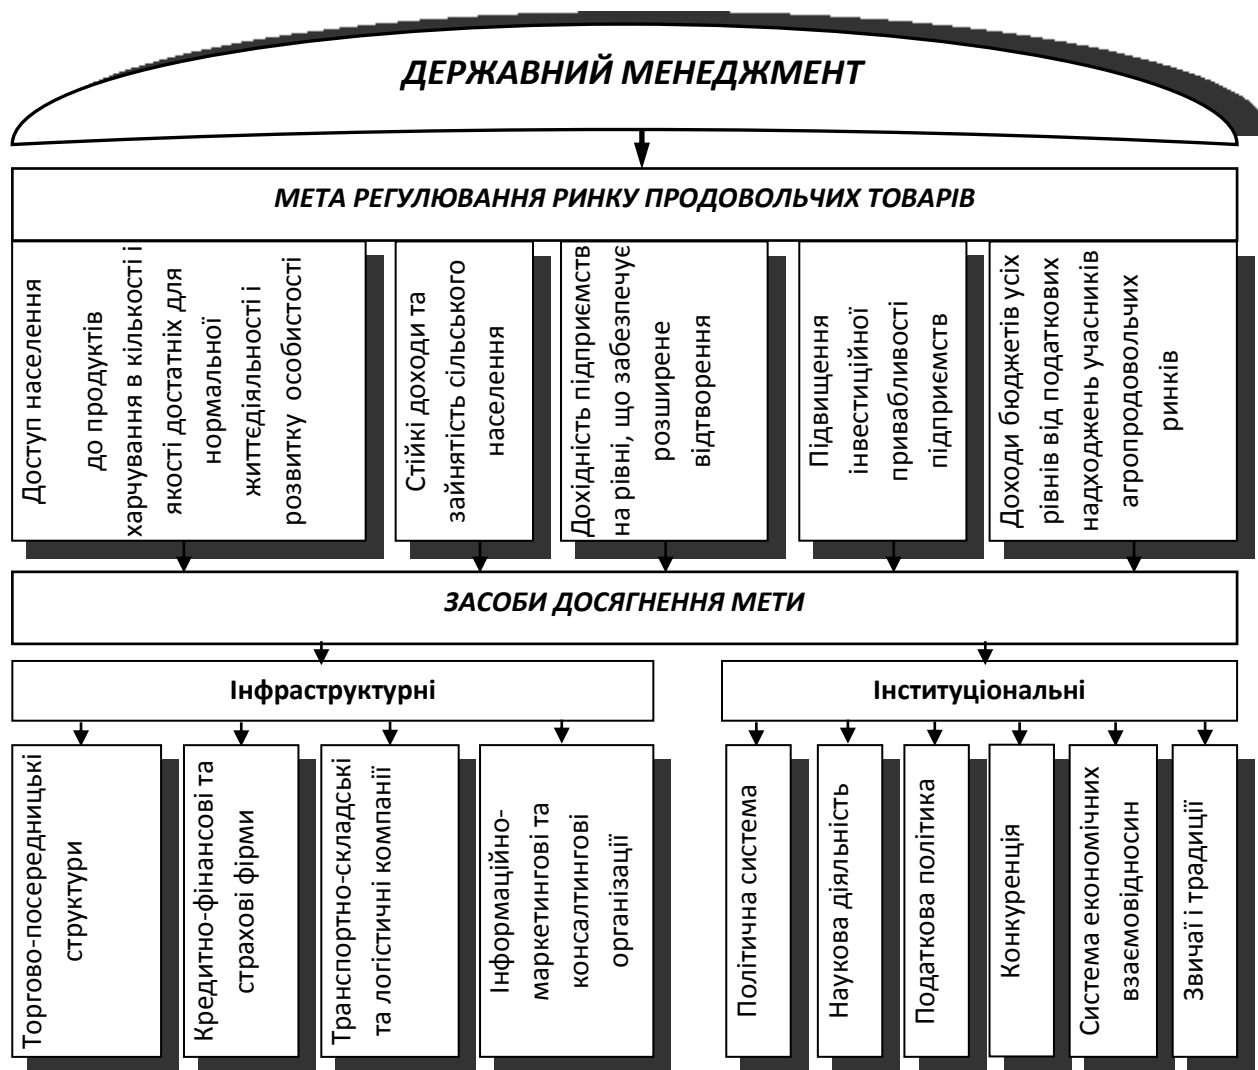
ДЕРЖАВНИЙ МЕНЕДЖМЕНТ

МЕТА РЕГУЛЮВАННЯ РИНКУ ПРОДОВОЛЬЧИХ ТОВАРІВ

Доступ населення до продуктів харчування в кількості і якості достатніх для нормальної життєдіяльності і розвитку особистості

Стійкі доходи та зайнятість сільського населення

Дохідність підприємств на рівні, що забезпечує розширене відтворення

Підвищення інвестиційної привабливості підприємств

Доходи бюджетів усіх рівнів від податкових надходжень учасників агропродовольчих ринків

ЗАСОБИ ДОСЯГНЕННЯ МЕТИ

Інфраструктурні

Торгово-посередницькі структури

Кредитно-фінансові та страхові фірми

Транспортно-складські та логістичні компанії

Інформаційно-маркетингові та консалтингові організації

Інституціональні

Політична система

Наукова діяльність

Податкова політика

Конкуренція

Система економічних взаємовідносин

Звичаї і традиції